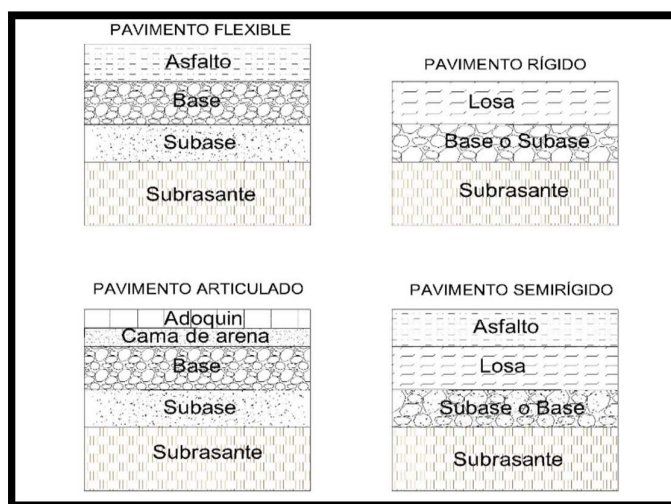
PAVIMENTO FLEXIBLE

Asfalto
Base
Subase
Subrasante

PAVIMENTO RÍGIDO

Losa
Base o Subase
Subrasante

PAVIMENTO ARTICULADO

Adoquin
Cama de arena
Base
Subase
Subrasante

PAVIMENTO SEMIRÍGIDO

Asfalto
Losa
Subase o Base
Subrasante